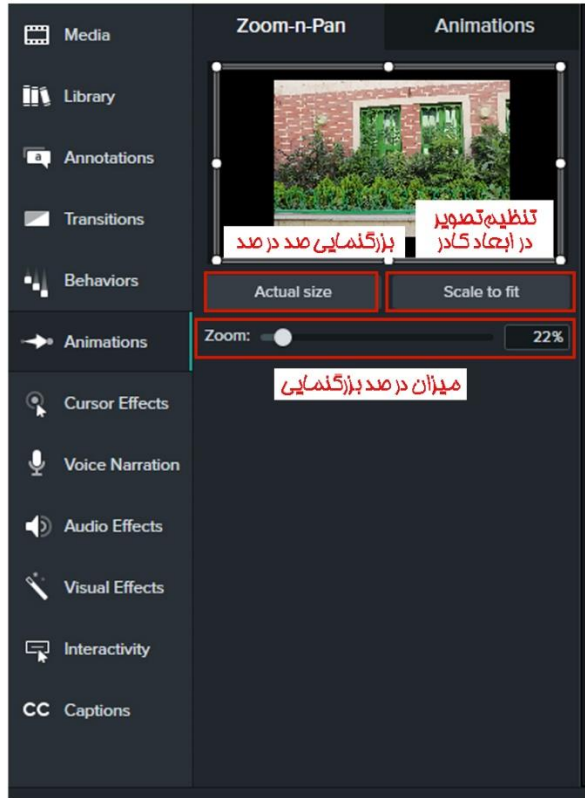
Media

Library

Annotations

Transitions

Behaviors

Animations

Cursor Effects

Voice Narration

Audio Effects

Visual Effects

Interactivity

CC Captions

Zoom-n-Pan

Animations

تنظیم تصویر در ابعاد کادر

بزرگنمایی صد در صد

Actual size

Scale to fit

Zoom:

22%

میزان درصد بزرگنمایی